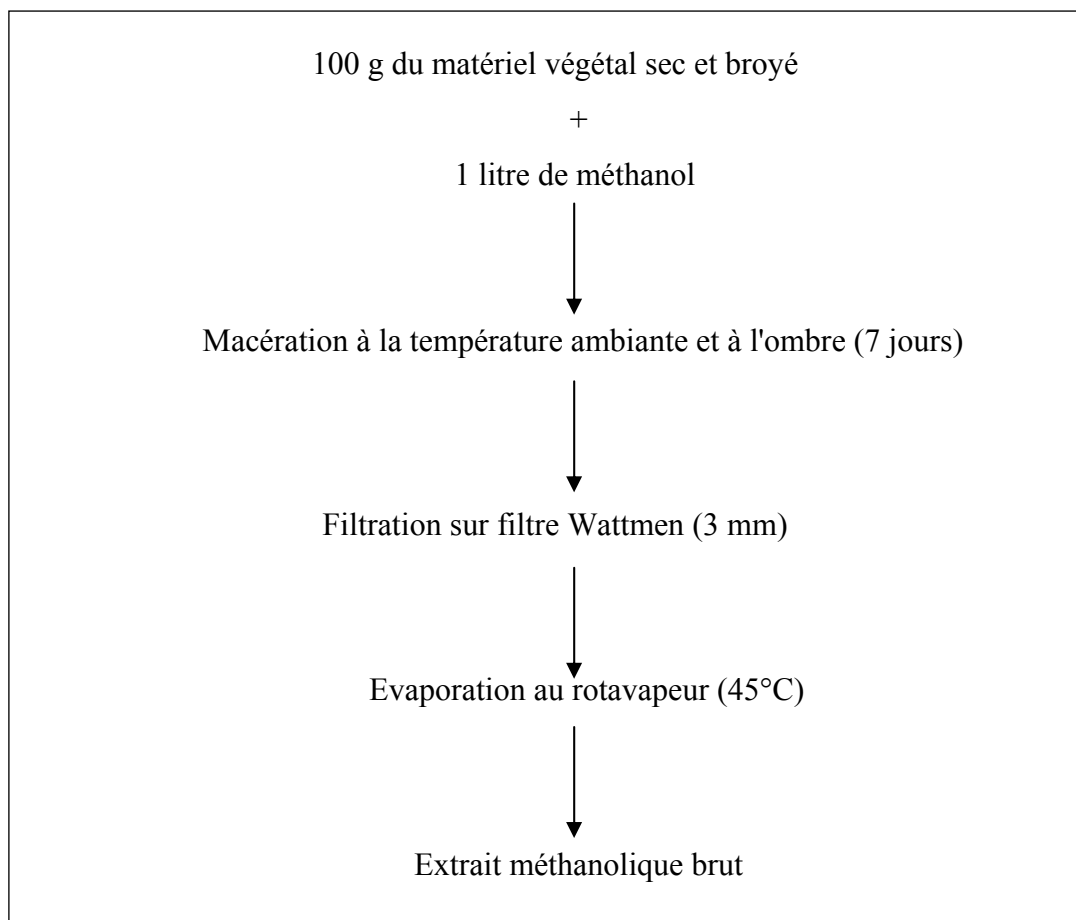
100 g du matériel végétal sec et broyé

+

1 litre de méthanol

Macération à la température ambiante et à l'ombre (7 jours)

Filtration sur filtre Wattmen (3 mm)

Evaporation au rotavapeur (45°C)

Extrait méthanolique brut